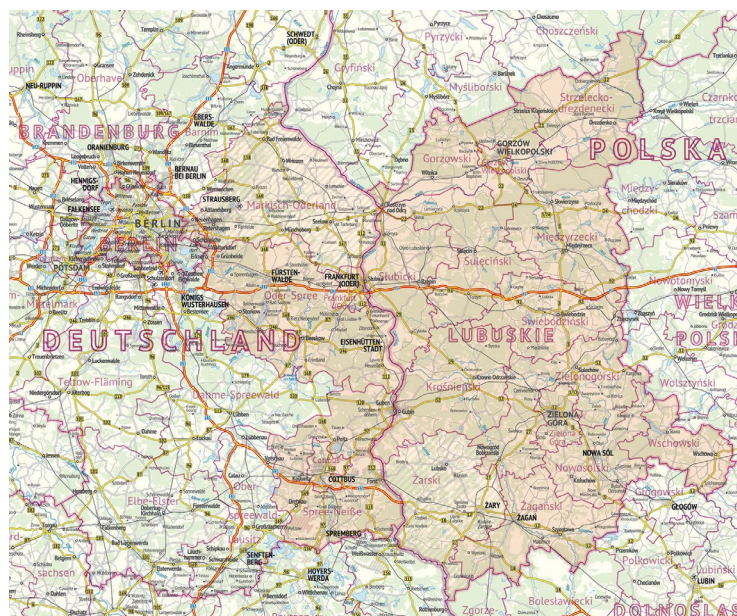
SCHWEDT (ODER)
Gryfiński
Pyrzycki
Choszczeński
Oberhavel
Myśliborski
Strzelecko-drezdenecki
Czarnków
NEU-RUPPIN
Ruppin
BRANDENBURG
EBERSWALDE
Barnim
GORZÓW WIELKOPOLSKI
Gorzowski
POLSKA
ORANIENBURG
HENNIGSDORF
BERNAU BEI BERLIN
Międzychodzki
FALKENSEE
BERLIN
STRAUSBERG
Märkisch-Oderland
Międzyrzecki
BERLIN
POTSDAM
FÜRSTENWALDE
FRANKFURT (ODER)
Słubicki
Sulęciński
Nowotomyski
WIELK
KÖNIGS WUSTERHAUSEN
Oder-Spree
Frankfurt (Oder)
Świebodziński
Mittelmark
DEUTSCHLAND
EISENHÜTTENSTADT
LUBUSKIE
Teltow-Fläming
Dahme-Spreewald
Krośnieński
Zielonogórski
Wolsztyński
ZIELONA GÓRA
Wschowski
NOWA SÓL
Nowosolski
Elbe-Elster
COTTBUS
Spree-Neiße
Żarski
Żagański
Głogowski
GŁOGÓW
ŻARY
ŻAGAŃ
SPREMBERG
SENFTENBERG
HOYERSWERDA
Polkowicki
LUBIN
Lubiński
Lausitz
Sachsen
Bolesławiecki
Zgorze-
DOLNOŚLĄS